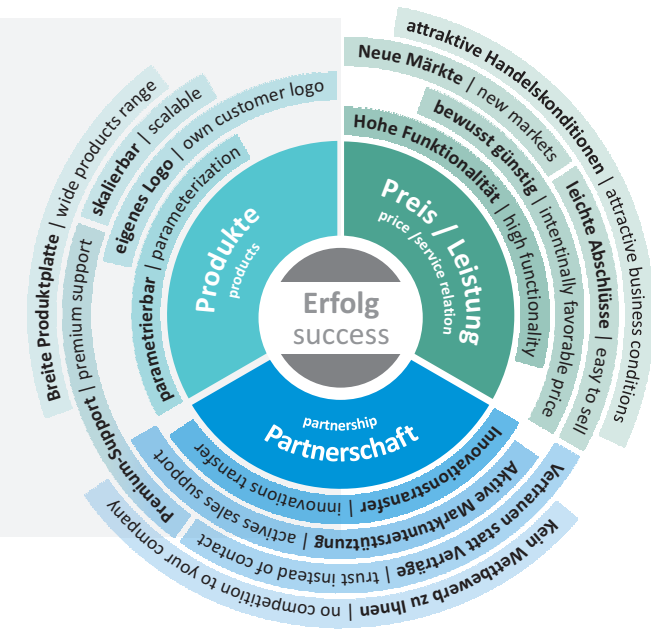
Erfolg
success

Produkte
products

Preis / Leistung
price /service relation

partnership
Partnerschaft

parametrierbar | parameterization
eigenes Logo | own customer logo
skalierbar | scalable
Breite Produktplatte | wide products range

Hohe Funktionalität | high functionality
bewusst günstig | intentionally favorable price
Neue Märkte | new markets
leichte Abschlüsse | easy to sell
attraktive Handelskonditionen | attractive business conditions

Innovationstransfer | innovations transfer
Aktive Marktunterstützung | actives sales support
Vertrauen statt Verträge | trust instead of contact
Kein Wettbewerb zu Ihnen | no competition to your company
Premium-Support | premium support